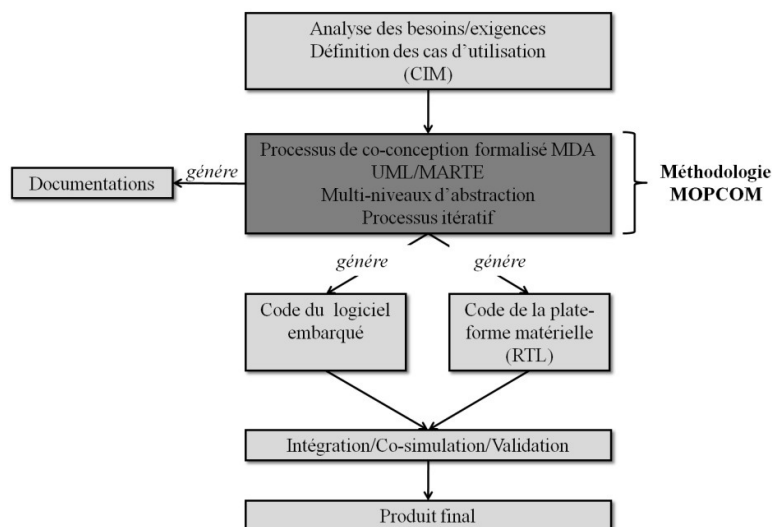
Analyse des besoins/exigences
Définition des cas d'utilisation
(CIM)

Processus de co-conception formalisé MDA
UML/MARTE
Multi-niveaux d'abstraction
Processus itératif

génére

Documentations

Méthodologie MOPCOM

génére

génére

Code du logiciel embarqué

Code de la plateforme matérielle (RTL)

Intégration/Co-simulation/Validation

Produit final